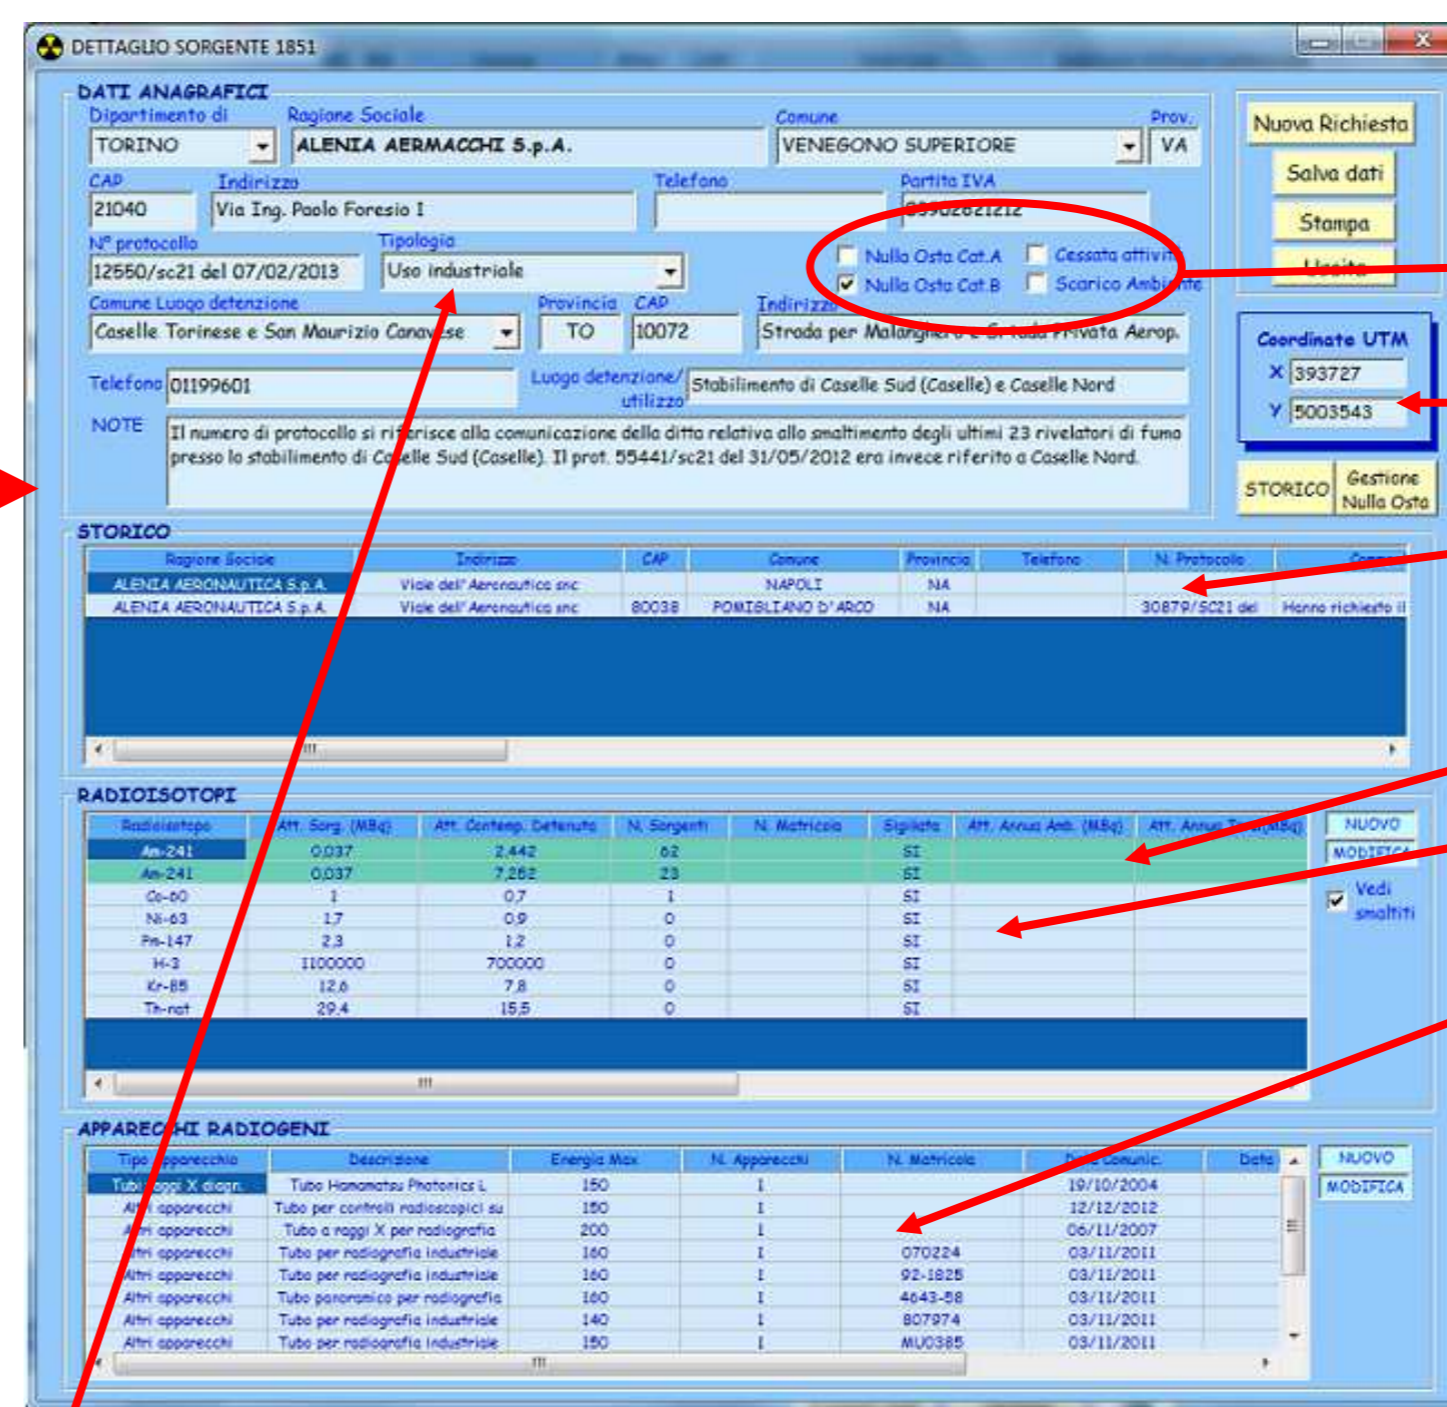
DETTAGLIO SORGENTE 1851

DATI ANAGRAFICI

Dipartimento di
TORINO

Ragione Sociale
ALENIA AERMACCHI S.p.A.

Comune
VENEGONO SUPERIORE

Prov.
VA

CAP
21040

Indirizzo
Via Ing. Paolo Foresio I

Telefono

Partita IVA
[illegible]

N° protocollo
12550/sc21 del 07/02/2013

Tipologia
Uso industriale

Nulla Osta Cat.A
Cessata attivit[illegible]
Nulla Osta Cat.B
Scarico Ambi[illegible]

Comune Luogo detenzione
Caselle Torinese e San Maurizio Canavese

Provincia
TO

CAP
10072

Indirizzo
Strada per Malangh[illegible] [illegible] Privata Aerop.

Telefono
01199601

Luogo detenzione/ utilizzo
Stabilimento di Caselle Sud (Caselle) e Caselle Nord

NOTE
Il numero di protocollo si riferisce alla comunicazione della ditta relativa allo smaltimento degli ultimi 23 rivelatori di fumo presso lo stabilimento di Caselle Sud (Caselle). Il prot. 55441/sc21 del 31/05/2012 era invece riferito a Caselle Nord.

Nuova Richiesta
Salva dati
Stampa
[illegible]

Coordinate UTM
X 393727
Y 5003543

STORICO
Gestione Nulla Osta

STORICO

| Ragione Sociale | Indirizzo | CAP | Comune | Provincia | Telefono | N. Protocollo | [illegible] |
|---|---|---|---|---|---|---|---|
| ALENIA AERONAUTICA S.p.A. | Viale dell'Aeronautica snc | | NAPOLI | NA | | | |
| ALENIA AERONAUTICA S.p.A. | Viale dell'Aeronautica snc | 80038 | POMIGLIANO D'ARCO | NA | | 30879/SC21 del | Hanno richiesto il |

RADIOISOTOPI

| Radioisotopo | Att. Sorg. (MBq) | Att. Contemp. Detenuta | N. Sorgenti | N. Matricola | Sigillata | Att. Annua Amb. (MBq) | Att. Annua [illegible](MBq) |
|---|---|---|---|---|---|---|---|
| Am-241 | 0,037 | 2,442 | 62 | | SI | | |
| Am-241 | 0,037 | 7,262 | 23 | | SI | | |
| Co-60 | 1 | 0,7 | 1 | | SI | | |
| Ni-63 | 1,7 | 0,9 | 0 | | SI | | |
| Pm-147 | 2,3 | 1,2 | 0 | | SI | | |
| H-3 | 1100000 | 700000 | 0 | | SI | | |
| Kr-85 | 12,6 | 7,8 | 0 | | SI | | |
| Th-nat | 29,4 | 15,5 | 0 | | SI | | |

NUOVO
MODIFICA
Vedi smaltiti

APPARECCHI RADIOGENI

| Tipo apparecchio | Descrizione | Energia Max | N. Apparecchi | N. Matricola | Data comunic. | Data |
|---|---|---|---|---|---|---|
| Tubi raggi X diagn. | Tubo Hamamatsu Photonics L | 150 | 1 | | 19/10/2004 | |
| Altri apparecchi | Tubo per controlli radioscopici su | 150 | 1 | | 12/12/2012 | |
| Altri apparecchi | Tubo a raggi X per radiografia | 200 | 1 | | 06/11/2007 | |
| Altri apparecchi | Tubo per radiografia industriale | 160 | 1 | 070224 | 03/11/2011 | |
| Altri apparecchi | Tubo per radiografia industriale | 160 | 1 | 92-1825 | 03/11/2011 | |
| Altri apparecchi | Tubo panoramico per radiografia | 160 | 1 | 4643-58 | 03/11/2011 | |
| Altri apparecchi | Tubo per radiografia industriale | 140 | 1 | 807974 | 03/11/2011 | |
| Altri apparecchi | Tubo per radiografia industriale | 150 | 1 | MU0385 | 03/11/2011 | |

NUOVO
MODIFICA